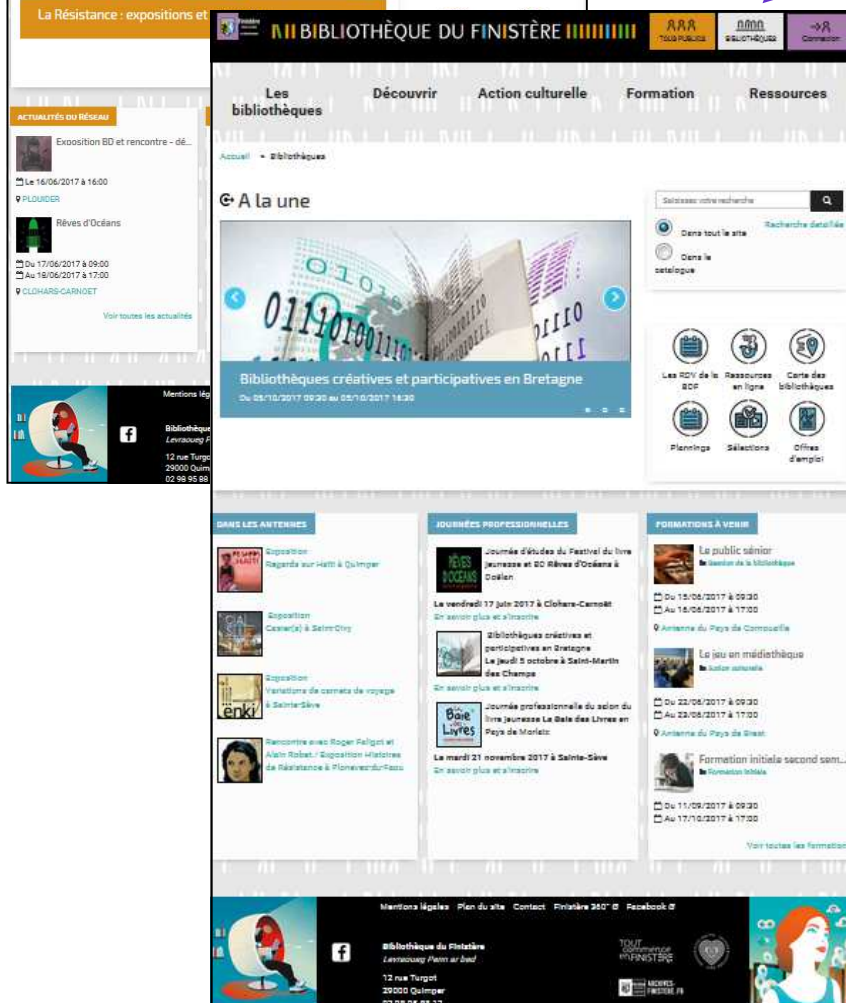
La Résistance : expositions et

ACTUALITÉS DU RÉSEAU

Exposition BD et rencontre - dé...

Le 16/06/2017 à 16:00

PLOUIDER

Rêves d'Océans

Du 17/06/2017 à 09:00
Au 18/06/2017 à 17:00

CLOHARS-CARNOET

Voir toutes les actualités

Mentions lég

Bibliothèque
Levraoueg F
12 rue Turgo
29000 Quimp
02 98 95 88

BIBLIOTHÈQUE DU FINISTÈRE

TOUS PUBLICS
BIBLIOTHÈQUES
Connexion

Les bibliothèques
Découvrir
Action culturelle
Formation
Ressources

Accueil » Bibliothèques

A la une

Bibliothèques créatives et participatives en Bretagne
Du 05/10/2017 09:30 au 05/10/2017 16:30

Saisissez votre recherche
Recherche détaillée
Dans tout le site
Dans le catalogue

Les RDV de la BDF
Ressources en ligne
Carte des bibliothèques
Plannings
Sélections
Offres d'emploi

DANS LES ANTENNES

Exposition
Regards sur Haïti à Quimper

Exposition
Caser(s) à Saint-Civy

Exposition
Variations de carnets de voyage à Sainte-Sève

Rencontre avec Roger Faligot et Alain Robet / Exposition Histoires de Résistance à Plonevez-du-Faou

JOURNÉES PROFESSIONNELLES

Journée d'études du Festival du livre jeunesse et BD Rêves d'Océans à Doëlan
Le vendredi 17 juin 2017 à Clohars-Carnoët
En savoir plus et s'inscrire

Bibliothèques créatives et participatives en Bretagne
Le jeudi 5 octobre à Saint-Martin des Champs
En savoir plus et s'inscrire

Journée professionnelle du salon du livre jeunesse La Baie des Livres en Pays de Morlaix
Le mardi 21 novembre 2017 à Sainte-Sève
En savoir plus et s'inscrire

FORMATIONS À VENIR

Le public sénior
Gestion de la bibliothèque
Du 15/06/2017 à 09:30
Au 16/06/2017 à 17:00
Antenne du Pays de Cornouaille

Le jeu en médiathèque
Action culturelle
Du 22/06/2017 à 09:30
Au 23/06/2017 à 17:00
Antenne du Pays de Brest

Formation initiale second sem...
Formation initiale
Du 11/09/2017 à 09:30
Au 17/10/2017 à 17:00

Voir toutes les formation

Mentions légales Plan du site Contact Finistère 360° Facebook

Bibliothèque du Finistère
Levraoueg Penn ar bed
12 rue Turgot
29000 Quimper

TOUT commence en FINISTÈRE
ARCHIVES FINISTERE.FR